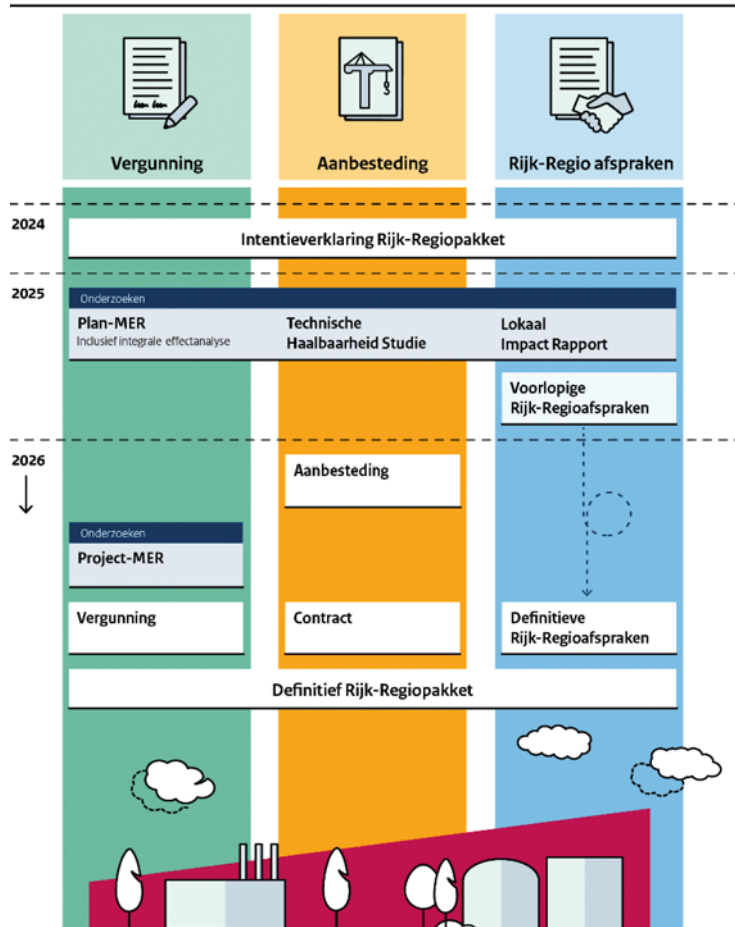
Vergunning

Aanbesteding

Rijk-Regio afspraken

2024

Intentieverklaring Rijk-Regiopakket

2025

Onderzoeken

Plan-MER
Inclusief integrale effectanalyse

Technische Haalbaarheid Studie

Lokaal Impact Rapport

Voorlopige Rijk-Regioafspraken

2026

Aanbesteding

Onderzoeken

Project-MER

Vergunning

Contract

Definitieve Rijk-Regioafspraken

Definitief Rijk-Regiopakket